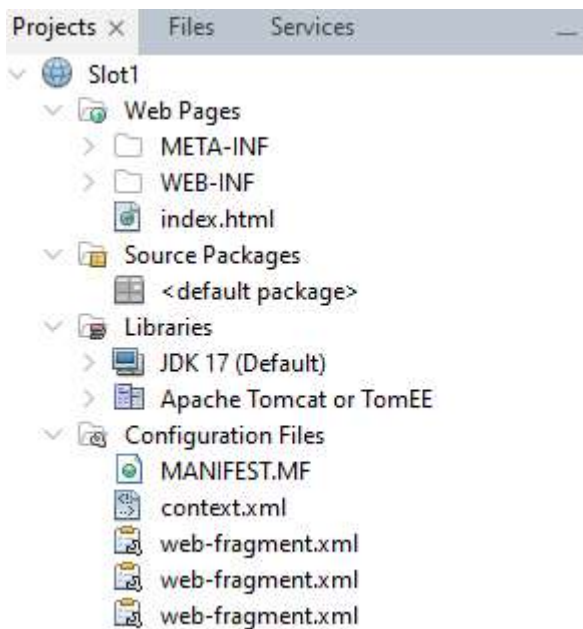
Projects × Files Services –

Slot1
Web Pages
META-INF
WEB-INF
index.html
Source Packages
<default package>
Libraries
JDK 17 (Default)
Apache Tomcat or TomEE
Configuration Files
MANIFEST.MF
context.xml
web-fragment.xml
web-fragment.xml
web-fragment.xml